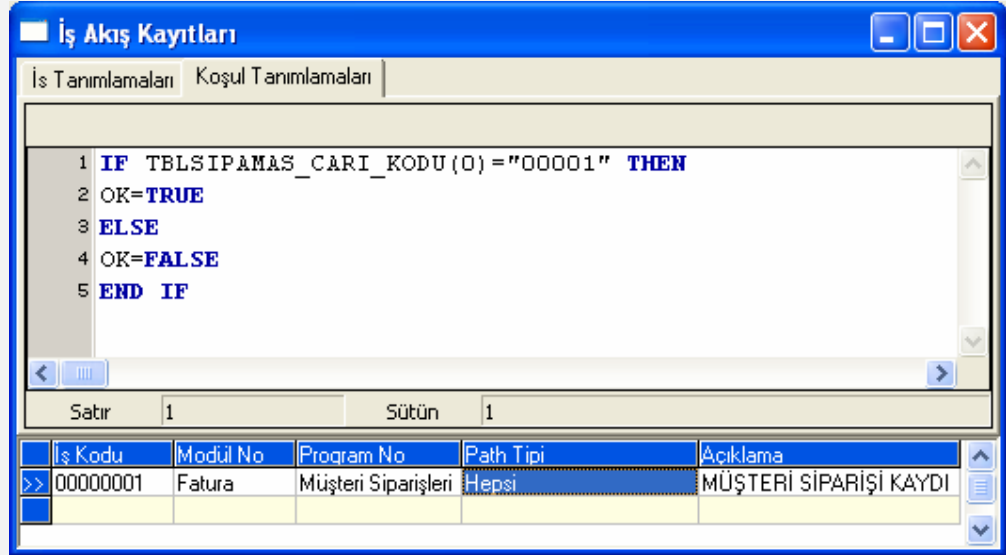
İş Akış Kayıtları

İs Tanımlamaları | Koşul Tanımlamaları

1 IF TBLSIPAMAS_CARI_KODU(0)="00001" THEN
2 OK=TRUE
3 ELSE
4 OK=FALSE
5 END IF

Satır 1 Sütün 1

| | İş Kodu | Modül No | Program No | Path Tipi | Açıklama |
|---|---|---|---|---|---|
| >> | 00000001 | Fatura | Müşteri Siparişleri | Hepsi | MÜŞTERİ SİPARİŞİ KAYDI |
| | | | | | |